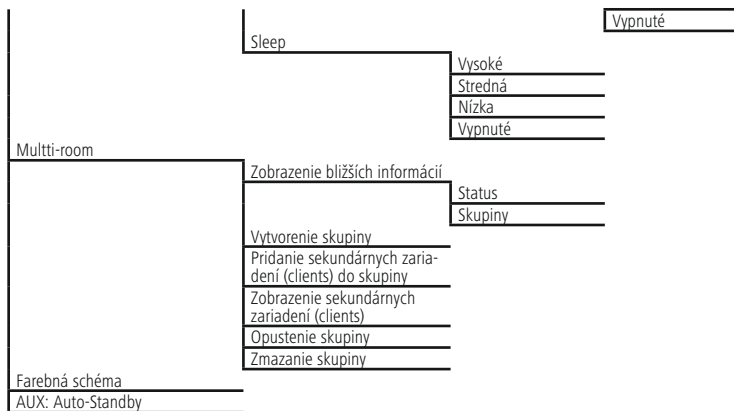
Vypnuté

Sleep

Vysoké

Stredná

Nízka

Vypnuté

Multti-room

Zobrazenie bližších informácií

Status

Skupiny

Vytvorenie skupiny

Pridanie sekundárnych zariadení (clients) do skupiny

Zobrazenie sekundárnych zariadení (clients)

Opustenie skupiny

Zmazanie skupiny

Farebná schéma

AUX: Auto-Standby